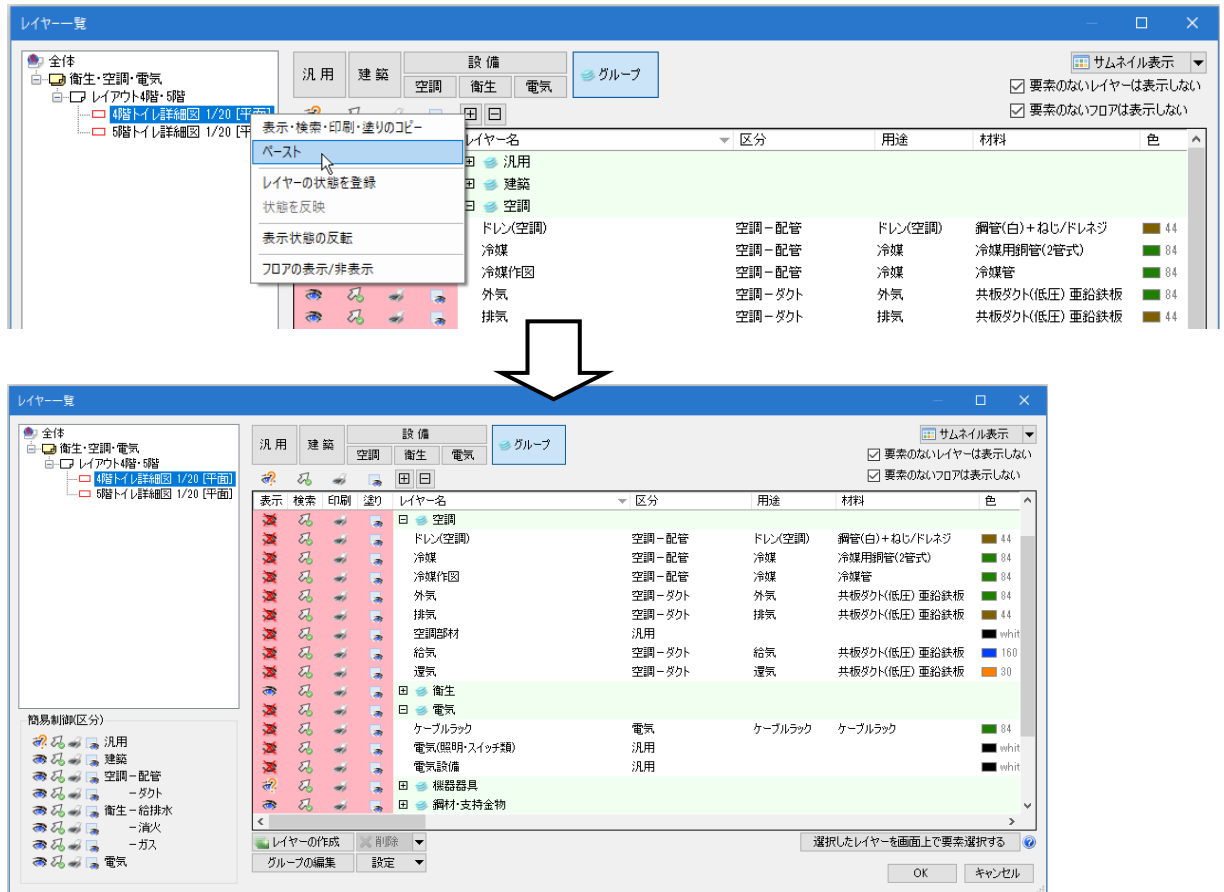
レイヤー一覧

全体
衛生・空調・電気
レイアウト4階・5階
4階トイレ詳細図 1/20 [平面]
5階トイレ詳細図 1/20 [平

汎用　建築　設備　空調　衛生　電気　グループ

サムネイル表示
要素のないレイヤーは表示しない
要素のないフロアは表示しない

表示・検索・印刷・塗りのコピー
ペースト
レイヤーの状態を登録
状態を反映
表示状態の反転
フロアの表示/非表示

| レイヤー名 | 区分 | 用途 | 材料 | 色 |
|---|---|---|---|---|
| ⊞ 汎用 | | | | |
| ⊞ 建築 | | | | |
| ⊟ 空調 | | | | |
| ドレン(空調) | 空調－配管 | ドレン(空調) | 鋼管(白)＋ねじ/ドレネジ | 44 |
| 冷媒 | 空調－配管 | 冷媒 | 冷媒用銅管(2管式) | 84 |
| 冷媒作図 | 空調－配管 | 冷媒 | 冷媒管 | 84 |
| 外気 | 空調－ダクト | 外気 | 共板ダクト(低圧) 亜鉛鉄板 | 84 |
| 排気 | 空調－ダクト | 排気 | 共板ダクト(低圧) 亜鉛鉄板 | 44 |

レイヤー一覧

全体
衛生・空調・電気
レイアウト4階・5階
4階トイレ詳細図 1/20 [平面]
5階トイレ詳細図 1/20 [平面]

汎用　建築　設備　空調　衛生　電気　グループ

サムネイル表示
要素のないレイヤーは表示しない
要素のないフロアは表示しない

| 表示 | 検索 | 印刷 | 塗り | レイヤー名 | 区分 | 用途 | 材料 | 色 |
|---|---|---|---|---|---|---|---|---|
| | | | | ⊟ 空調 | | | | |
| | | | | ドレン(空調) | 空調－配管 | ドレン(空調) | 鋼管(白)＋ねじ/ドレネジ | 44 |
| | | | | 冷媒 | 空調－配管 | 冷媒 | 冷媒用銅管(2管式) | 84 |
| | | | | 冷媒作図 | 空調－配管 | 冷媒 | 冷媒管 | 84 |
| | | | | 外気 | 空調－ダクト | 外気 | 共板ダクト(低圧) 亜鉛鉄板 | 84 |
| | | | | 排気 | 空調－ダクト | 排気 | 共板ダクト(低圧) 亜鉛鉄板 | 44 |
| | | | | 空調部材 | 汎用 | | | whit |
| | | | | 給気 | 空調－ダクト | 給気 | 共板ダクト(低圧) 亜鉛鉄板 | 160 |
| | | | | 還気 | 空調－ダクト | 還気 | 共板ダクト(低圧) 亜鉛鉄板 | 30 |
| | | | | ⊞ 衛生 | | | | |
| | | | | ⊟ 電気 | | | | |
| | | | | ケーブルラック | 電気 | ケーブルラック | ケーブルラック | 84 |
| | | | | 電気(照明・スイッチ類) | 汎用 | | | whit |
| | | | | 電気設備 | 汎用 | | | whit |
| | | | | ⊞ 機器器具 | | | | |
| | | | | ⊞ 鋼材・支持金物 | | | | |

簡易制御(区分)
汎用
建築
空調－配管
－ダクト
衛生－給排水
－消火
－ガス
電気

レイヤーの作成　削除
グループの編集　設定
選択したレイヤーを画面上で要素選択する
OK　キャンセル